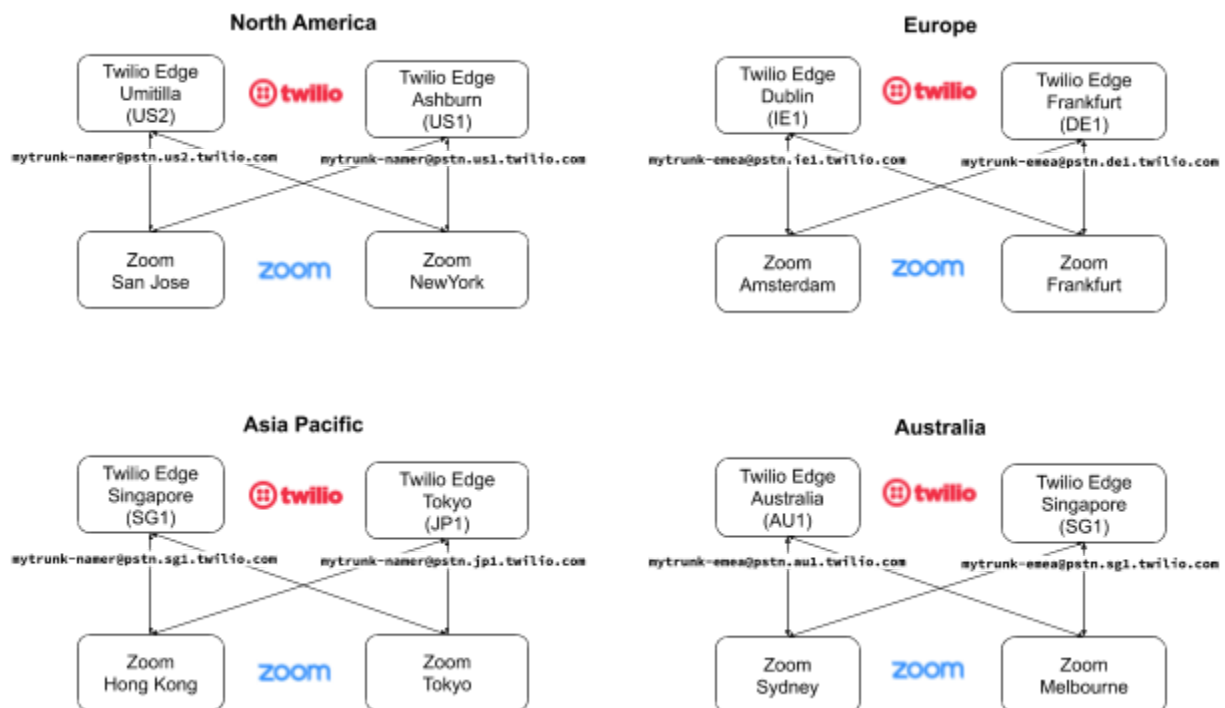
North America

Twilio Edge Umitilla (US2)

twilio

Twilio Edge Ashburn (US1)

mytrunk-namer@pstn.us2.twilio.com

mytrunk-namer@pstn.us1.twilio.com

Zoom San Jose

zoom

Zoom NewYork

Europe

Twilio Edge Dublin (IE1)

twilio

Twilio Edge Frankfurt (DE1)

mytrunk-emea@pstn.ie1.twilio.com

mytrunk-emea@pstn.de1.twilio.com

Zoom Amsterdam

zoom

Zoom Frankfurt

Asia Pacific

Twilio Edge Singapore (SG1)

twilio

Twilio Edge Tokyo (JP1)

mytrunk-namer@pstn.sg1.twilio.com

mytrunk-namer@pstn.jp1.twilio.com

Zoom Hong Kong

zoom

Zoom Tokyo

Australia

Twilio Edge Australia (AU1)

twilio

Twilio Edge Singapore (SG1)

mytrunk-emea@pstn.au1.twilio.com

mytrunk-emea@pstn.sg1.twilio.com

Zoom Sydney

zoom

Zoom Melbourne